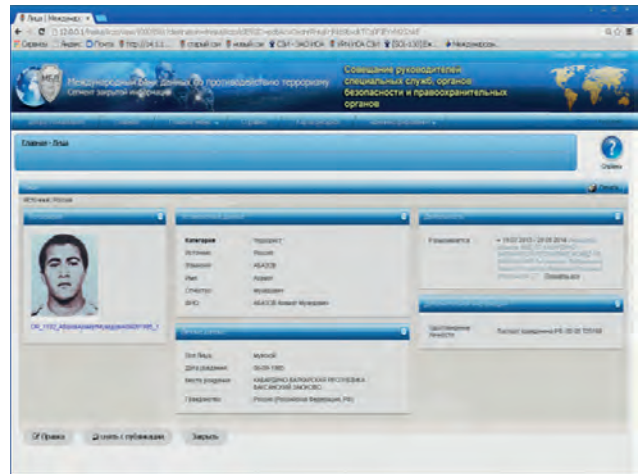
Лица | Междунар ×

Сервисы Яндекс Почта

Международный банк данных по противодействию терроризму
Сегмент закрытой информации

Совещание руководителей специальных служб, органов безопасности и правоохранительных органов

Главная - Лица

Справка

Печать

Источник: Россия

Фотографии

Анкетные данные

| Категория | Террорист |
|---|---|
| Источник | Россия |
| Фамилия | АБАЗОВ |
| Имя | Алимат |
| Отчество | Муаедович |
| ФИО | АБАЗОВ Алимат Муаедович |

Личные данные

| Пол Лица | мужской |
|---|---|
| Дата рождения | 06-09-1985 |
| Место рождения | КАБАРДИНО-БАЛКАРСКАЯ РЕСПУБЛИКА БАКСАНСКИЙ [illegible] |
| Гражданство | Россия (Российская Федерация, РФ) |

Деятельность

Разыскивается 19.02.2013 - 29.08.2014 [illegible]

Документы личности

Удостоверение личности Паспорт гражданина РФ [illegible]

Правка

Закрыть